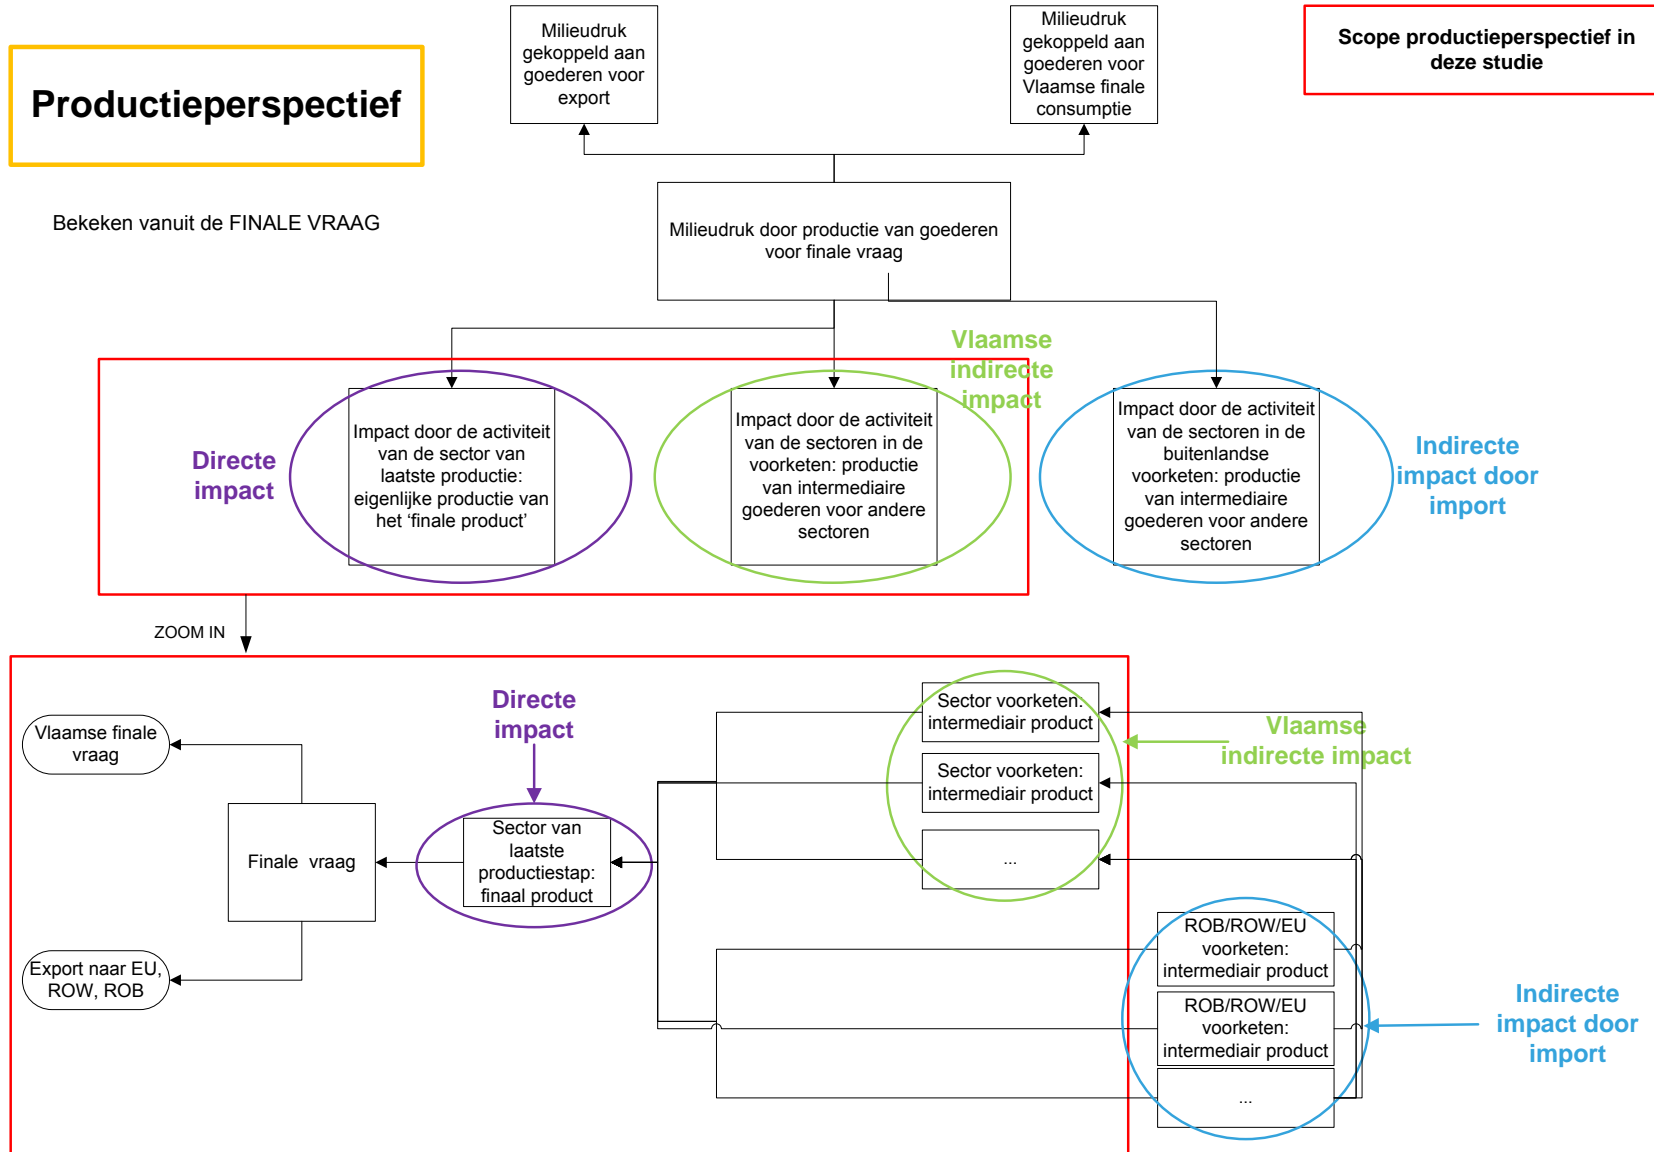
Productieperspectief

Bekeken vanuit de FINALE VRAAG

Milieudruk gekoppeld aan goederen voor export

Milieudruk gekoppeld aan goederen voor Vlaamse finale consumptie

Scope productieperspectief in deze studie

Milieudruk door productie van goederen voor finale vraag

Vlaamse indirecte impact

Directe impact

Impact door de activiteit van de sector van laatste productie: eigenlijke productie van het 'finale product'

Impact door de activiteit van de sectoren in de voorketen: productie van intermediaire goederen voor andere sectoren

Impact door de activiteit van de sectoren in de buitenlandse voorketen: productie van intermediaire goederen voor andere sectoren

Indirecte impact door import

ZOOM IN

Directe impact

Vlaamse finale vraag

Finale vraag

Export naar EU, ROW, ROB

Sector van laatste productiestap: finaal product

Sector voorketen: intermediair product

Sector voorketen: intermediair product

...

Vlaamse indirecte impact

ROB/ROW/EU voorketen: intermediair product

ROB/ROW/EU voorketen: intermediair product

...

Indirecte impact door import